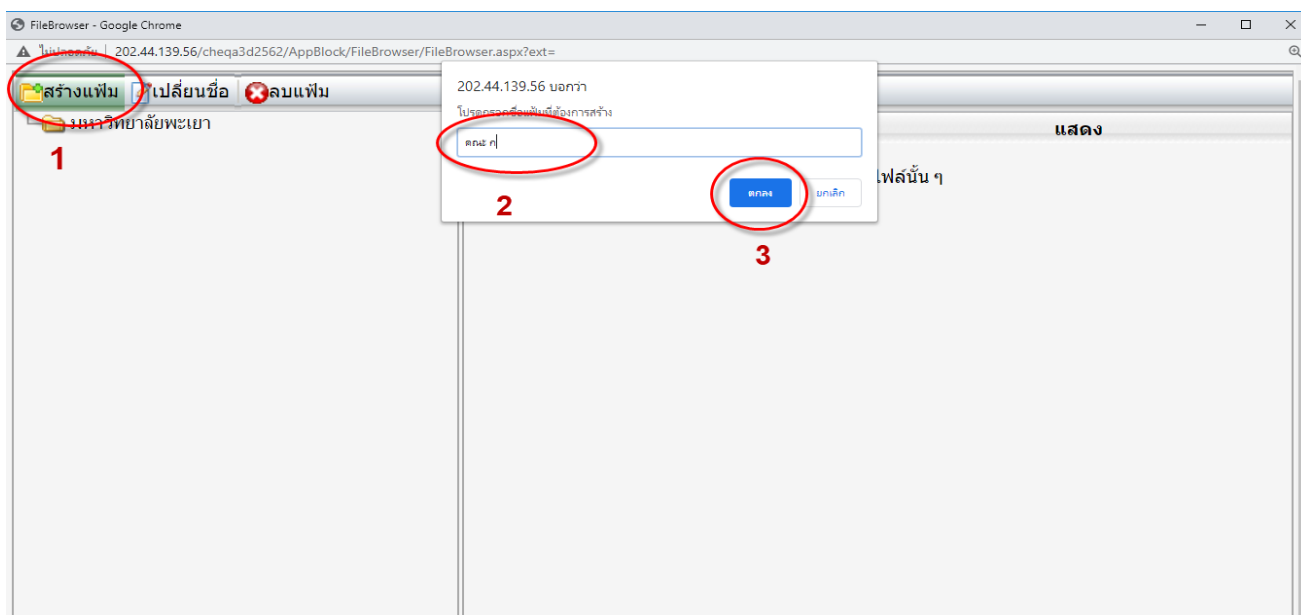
FileBrowser - Google Chrome

ไม่ปลอดภัย | 202.44.139.56/cheqa3d2562/AppBlock/FileBrowser/FileBrowser.aspx?ext=

สร้างแฟ้ม เปลี่ยนชื่อ ลบแฟ้ม

มหาวิทยาลัยพะเยา

1

202.44.139.56 บอกว่า

โปรดกรอกชื่อแฟ้มที่ต้องการสร้าง

คณะ ก

2

ตกลง ยกเลิก

3

แสดง

ไฟล์นั้น ๆ